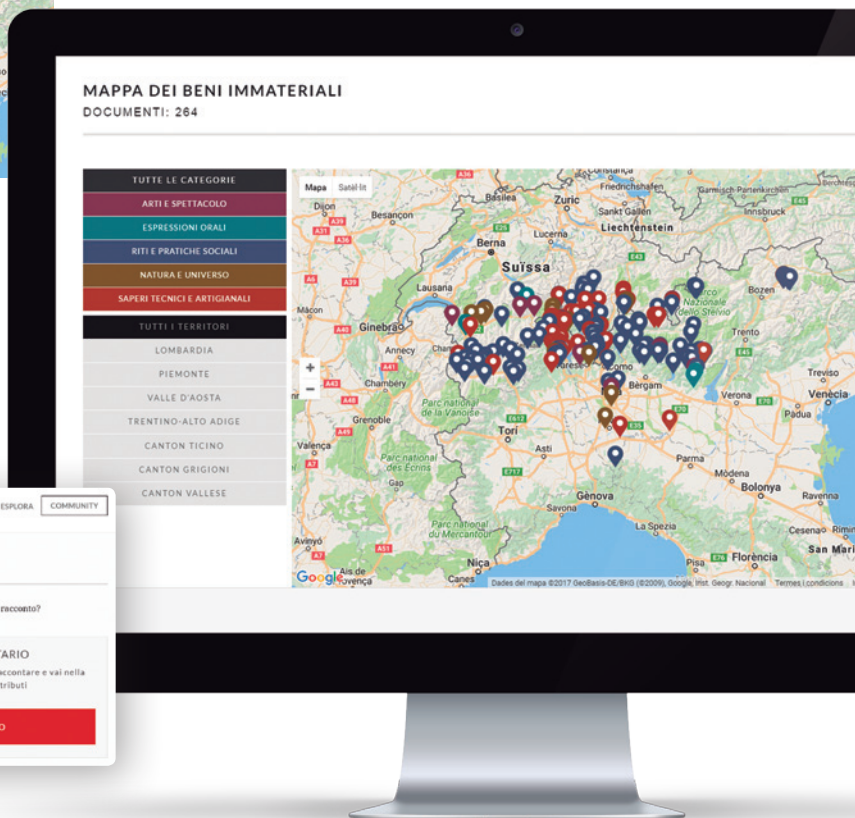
MAPPA DEI BENI IMMATERIALI
DOCUMENTI: 264

TUTTE LE CATEGORIE
ARTI E SPETTACOLO
ESPRESSIONI ORALI
RITI E PRATICHE SOCIALI
NATURA E UNIVERSO
SAPERI TECNICI E ARTIGIANALI
TUTTI I TERRITORI
LOMBARDIA
PIEMONTE
VALLE D'AOSTA
TRENTINO-ALTO ADIGE
CANTON TICINO
CANTON GRIGIONI
CANTON VALLESE

Mapa Satèl·lit
Friedrichshafen
Basilea
Zuric
Sankt Gallen
Liechtenstein
Innsbruck
Dijon
Besançon
Lucerna
Berna
Suïssa
Bozen
Lausana
Parco Nazionale dello Stelvio
Mâcon
Ginebra
Trento
Annecy
Chambery
Bèrgam
Treviso
Venècia
Verona
Pàdua
Parc national de la Vanoise
Grenoble
Tori
Valença
Asti
Parc national des Écrins
Parma
Mòdena
Bolonya
Gap
Gènova
Savona
Ravenna
La Spezia
Parc national du Mercantour
Cesena
Rimini
Avinyó
Niça
Pisa
Florència
San Mari
Aix de Provença
Canes
Google
Dades del mapa ©2017 GeoBasis-DE/BKG (©2009), Google, Inst. Geogr. Nacional Termes i condicions

ESPLORA COMMUNITY
racconto?
TARIO
accontare e vai nella
tributi
O